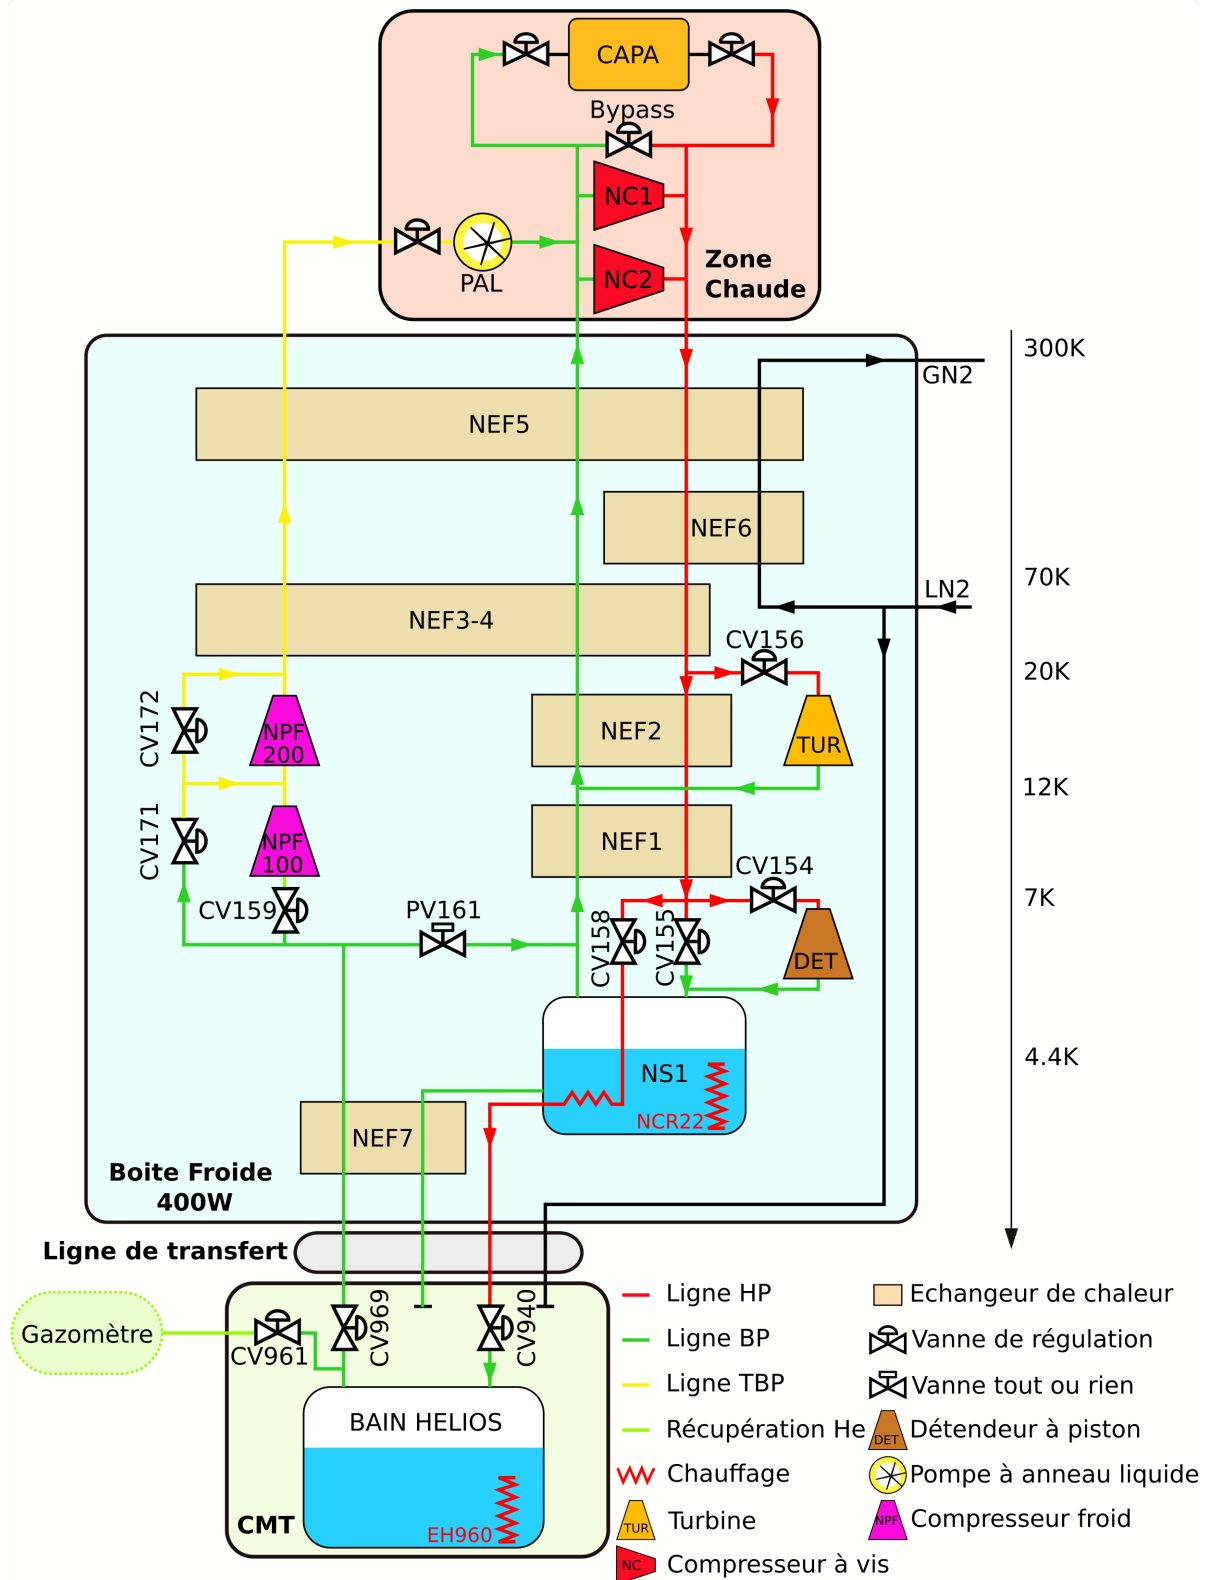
CAPA
Bypass
NC1
NC2
PAL
Zone Chaude

300K
GN2
NEF5
NEF6
70K
LN2
NEF3-4
CV156
20K
CV172
NPF 200
NEF2
TUR
12K
CV171
NPF 100
NEF1
CV154
CV159
PV161
7K
CV158
CV155
DET
4.4K
NS1
NCR22
NEF7
Boite Froide 400W

Ligne de transfert
Gazomètre
CV961
CV969
CV940
BAIN HELIOS
EH960
CMT

Ligne HP
Ligne BP
Ligne TBP
Récupération He
Chauffage
TUR Turbine
NC Compresseur à vis
Echangeur de chaleur
Vanne de régulation
Vanne tout ou rien
DET Détendeur à piston
Pompe à anneau liquide
NPF Compresseur froid